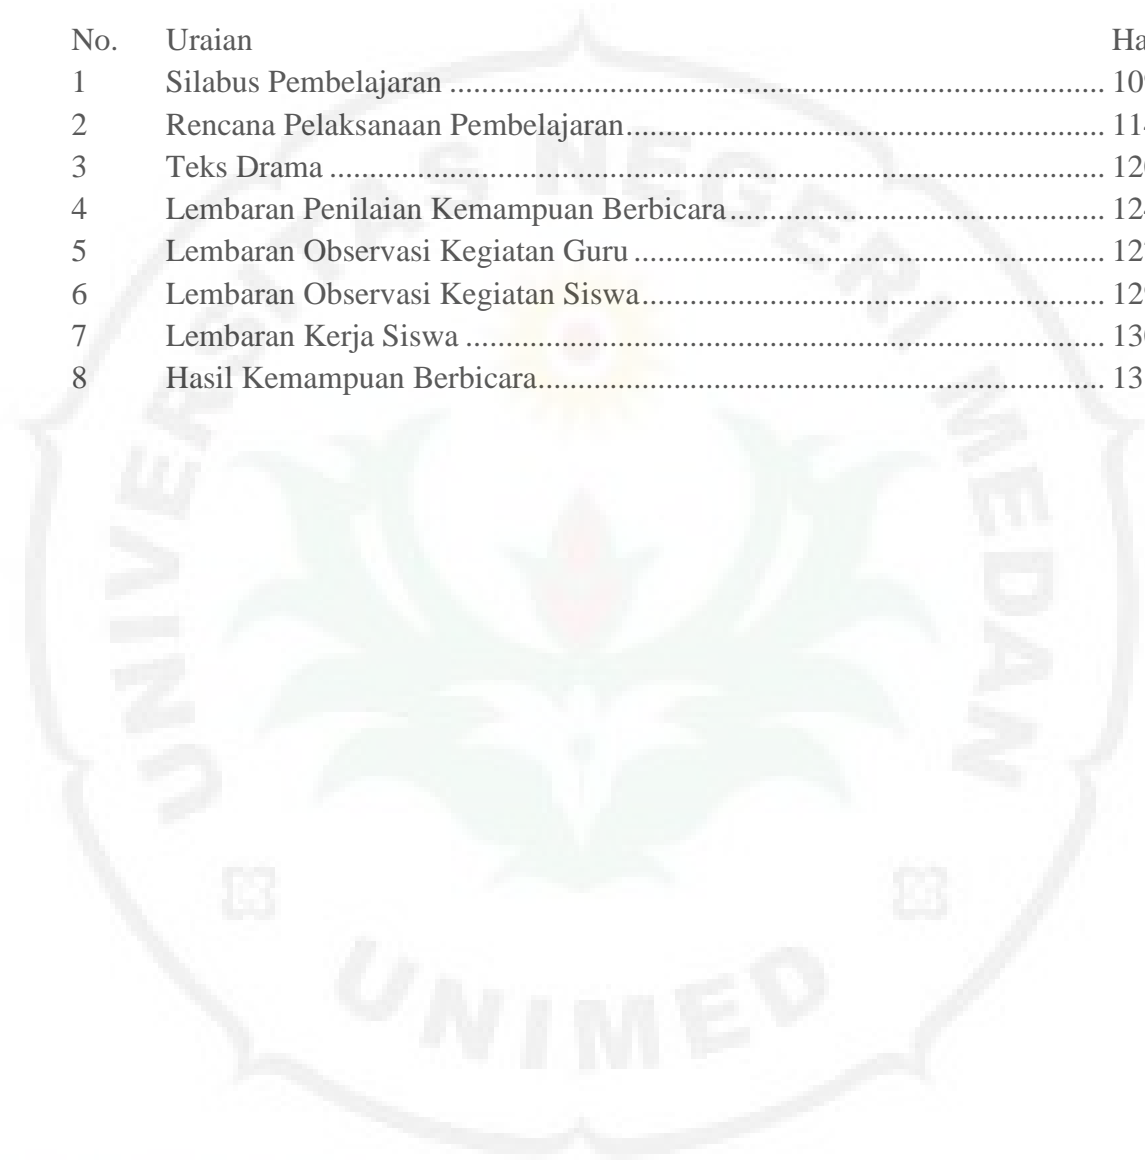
No. Uraian Ha

1 Silabus Pembelajaran ............................................................................. 10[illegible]

2 Rencana Pelaksanaan Pembelajaran.......................................................... 11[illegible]

3 Teks Drama ............................................................................................ 12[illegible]

4 Lembaran Penilaian Kemampuan Berbicara................................................ 12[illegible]

5 Lembaran Observasi Kegiatan Guru .......................................................... 12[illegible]

6 Lembaran Observasi Kegiatan Siswa......................................................... 12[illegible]

7 Lembaran Kerja Siswa ............................................................................ 13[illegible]

8 Hasil Kemampuan Berbicara..................................................................... 13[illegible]

UNIVERSITAS NEGERI MEDAN

UNIMED